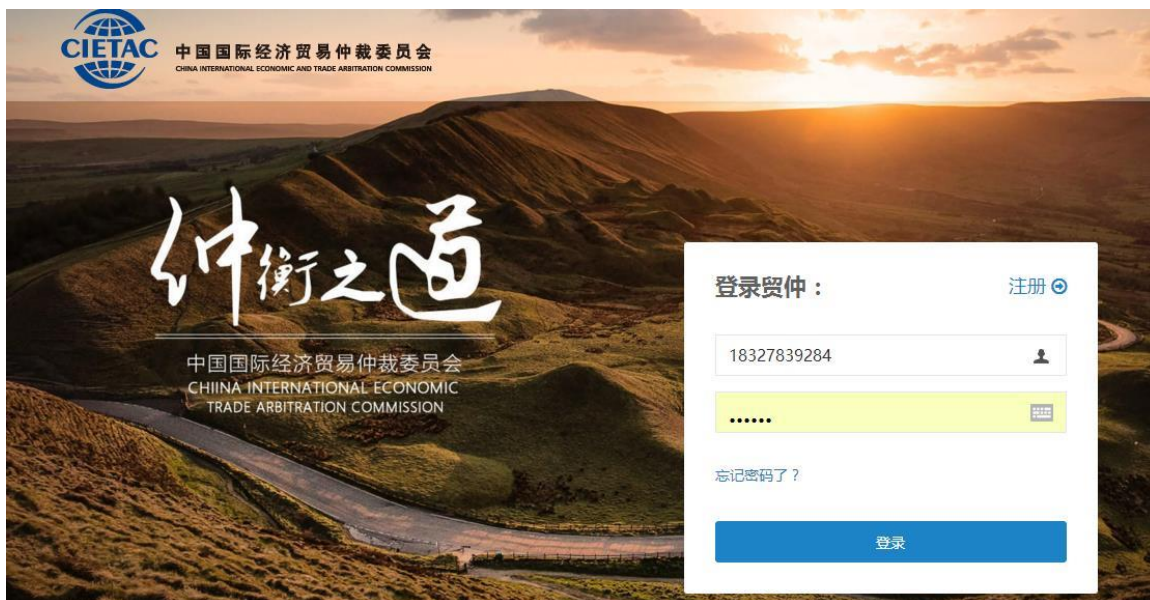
CIETAC 中国国际经济贸易仲裁委员会
CHINA INTERNATIONAL ECONOMIC AND TRADE ARBITRATION COMMISSION

仲衡之道

中国国际经济贸易仲裁委员会
CHIINA INTERNATIONAL ECONOMIC
TRADE ARBITRATION COMMISSION

登录贸仲：

注册

18327839284

••••••

忘记密码了？

登录